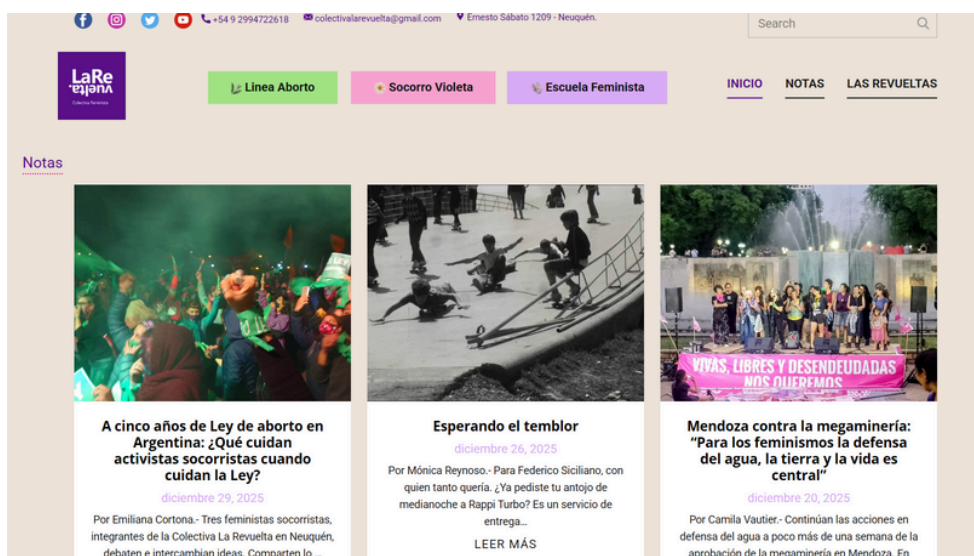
+54 9 2994722618 colectivalarevuelta@gmail.com Ernesto Sábato 1209 - Neuquén.

Search

LaRe vuelta Colectiva feminista

Linea Aborto
Socorro Violeta
Escuela Feminista

INICIO
NOTAS
LAS REVUELTAS

Notas

A cinco años de Ley de aborto en Argentina: ¿Qué cuidan activistas socorristas cuando cuidan la Ley?

diciembre 29, 2025

Por Emiliana Cortona.- Tres feministas socorristas, integrantes de la Colectiva La Revuelta en Neuquén, debaten e intercambian ideas. Comparten lo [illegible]

Esperando el temblor

diciembre 26, 2025

Por Mónica Reynoso.- Para Federico Siciliano, con quien tanto quería. ¿Ya pediste tu antojo de medianoche a Rappi Turbo? Es un servicio de entrega...

LEER MÁS

VIVAS, LIBRES Y DESENDEUDADAS NOS QUEREMOS

Mendoza contra la megaminería: “Para los feminismos la defensa del agua, la tierra y la vida es central”

diciembre 20, 2025

Por Camila Vautier.- Continúan las acciones en defensa del agua a poco más de una semana de la aprobación de la megaminería en Mendoza. En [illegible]